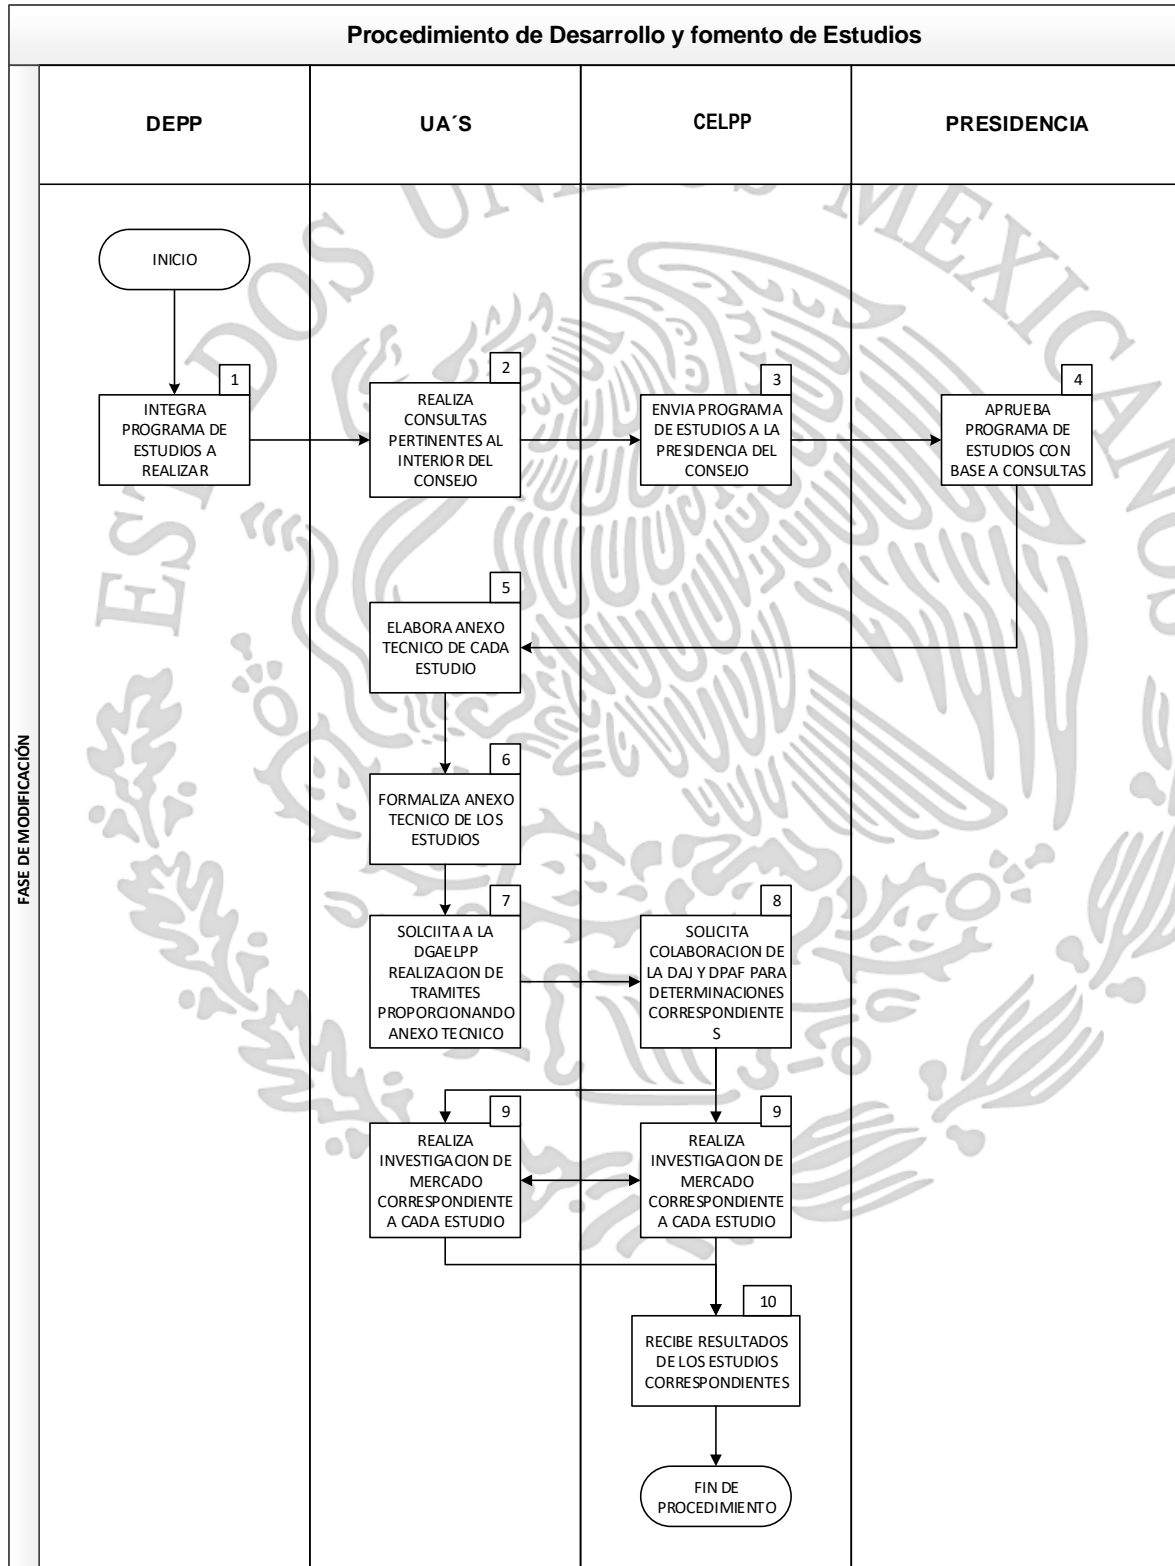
Procedimiento de Desarrollo y fomento de Estudios

FASE DE MODIFICACIÓN

DEPP

UA´S

CELPP

PRESIDENCIA

INICIO

1
INTEGRA PROGRAMA DE ESTUDIOS A REALIZAR

2
REALIZA CONSULTAS PERTINENTES AL INTERIOR DEL CONSEJO

3
ENVIA PROGRAMA DE ESTUDIOS A LA PRESIDENCIA DEL CONSEJO

4
APRUEBA PROGRAMA DE ESTUDIOS CON BASE A CONSULTAS

5
ELABORA ANEXO TECNICO DE CADA ESTUDIO

6
FORMALIZA ANEXO TECNICO DE LOS ESTUDIOS

7
SOLCIITA A LA DGAELPP REALIZACION DE TRAMITES PROPORCIONANDO ANEXO TECNICO

8
SOLICITA COLABORACION DE LA DAJ Y DPAF PARA DETERMINACIONES CORRESPONDIENTES

9
REALIZA INVESTIGACION DE MERCADO CORRESPONDIENTE A CADA ESTUDIO

9
REALIZA INVESTIGACION DE MERCADO CORRESPONDIENTE A CADA ESTUDIO

10
RECIBE RESULTADOS DE LOS ESTUDIOS CORRESPONDIENTES

FIN DE PROCEDIMIENTO